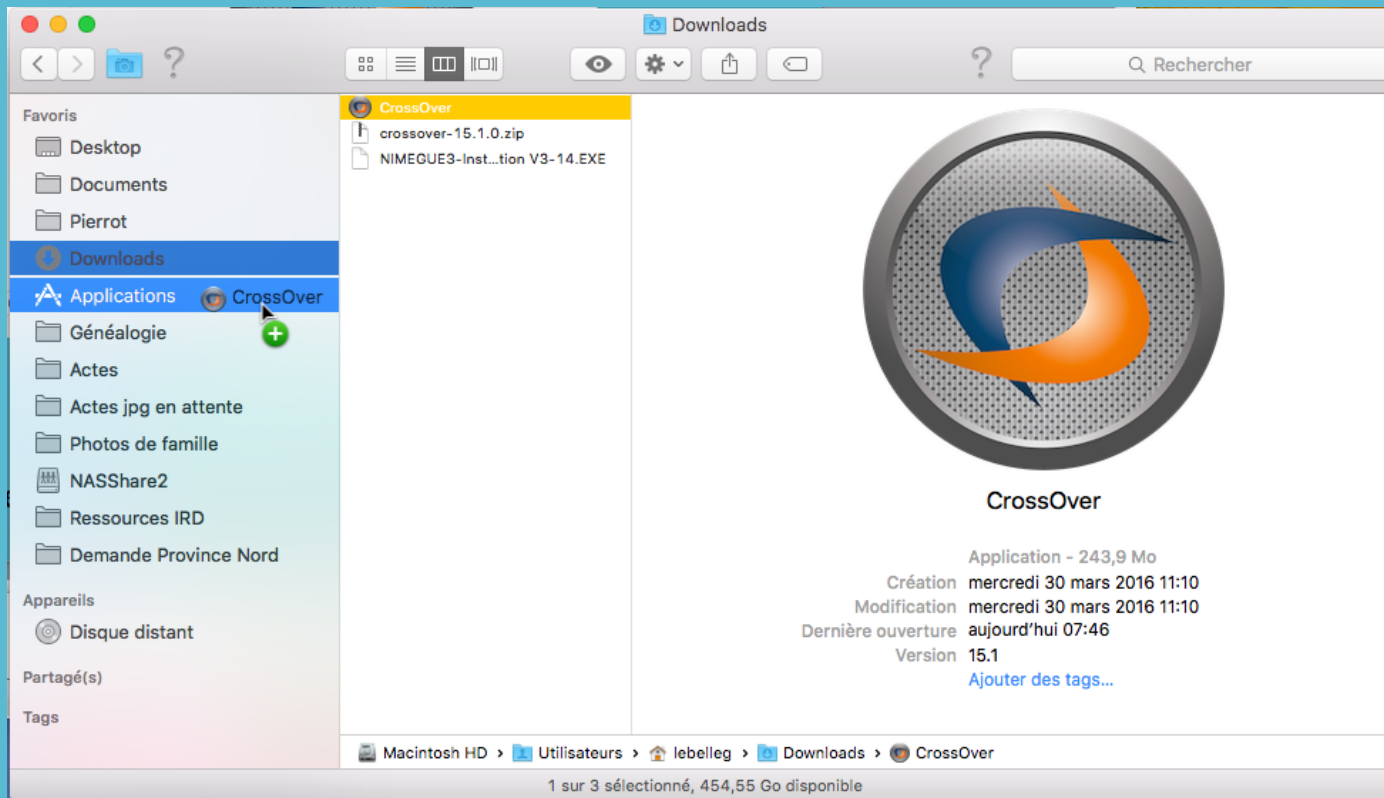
Downloads

Rechercher

Favoris
Desktop
Documents
Pierrot
Downloads
Applications
CrossOver
Généalogie
Actes
Actes jpg en attente
Photos de famille
NASShare2
Ressources IRD
Demande Province Nord
Appareils
Disque distant
Partagé(s)
Tags

CrossOver
crossover-15.1.0.zip
NIMEGUE3-Inst…tion V3-14.EXE

CrossOver
Application - 243,9 Mo
Création mercredi 30 mars 2016 11:10
Modification mercredi 30 mars 2016 11:10
Dernière ouverture aujourd'hui 07:46
Version 15.1
Ajouter des tags…

Macintosh HD › Utilisateurs › lebelleg › Downloads › CrossOver

1 sur 3 sélectionné, 454,55 Go disponible